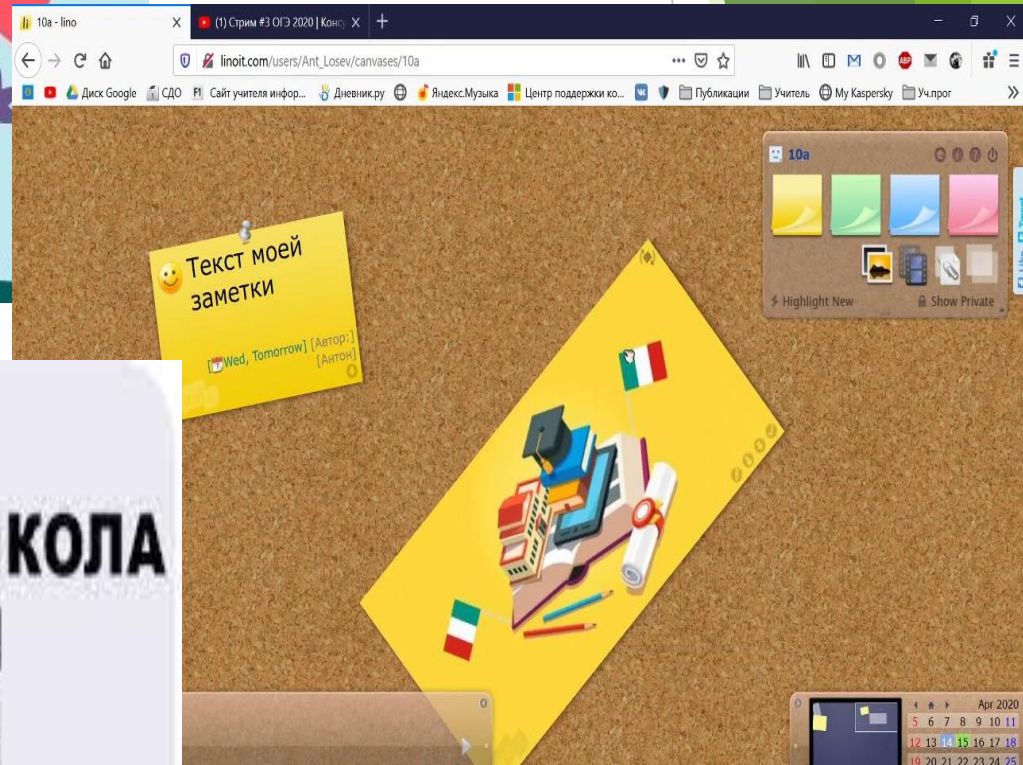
10a - lino
(1) Стрим #3 ОГЭ 2020 | Конс
linoit.com/users/Ant_Losev/canvases/10a
Диск Google СДО Сайт учителя инфор... Дневник.ру Яндекс.Музыка Центр поддержки ко... Публикации Учитель My Kaspersky Уч.прог

10a
Highlight New
Show Private

Текст моей заметки
[Wed, Tomorrow] [Автор:] [Антон]

КОЛА

Apr 2020
5 6 7 8 9 10 11
12 13 14 15 16 17 18
19 20 21 22 23 24 25